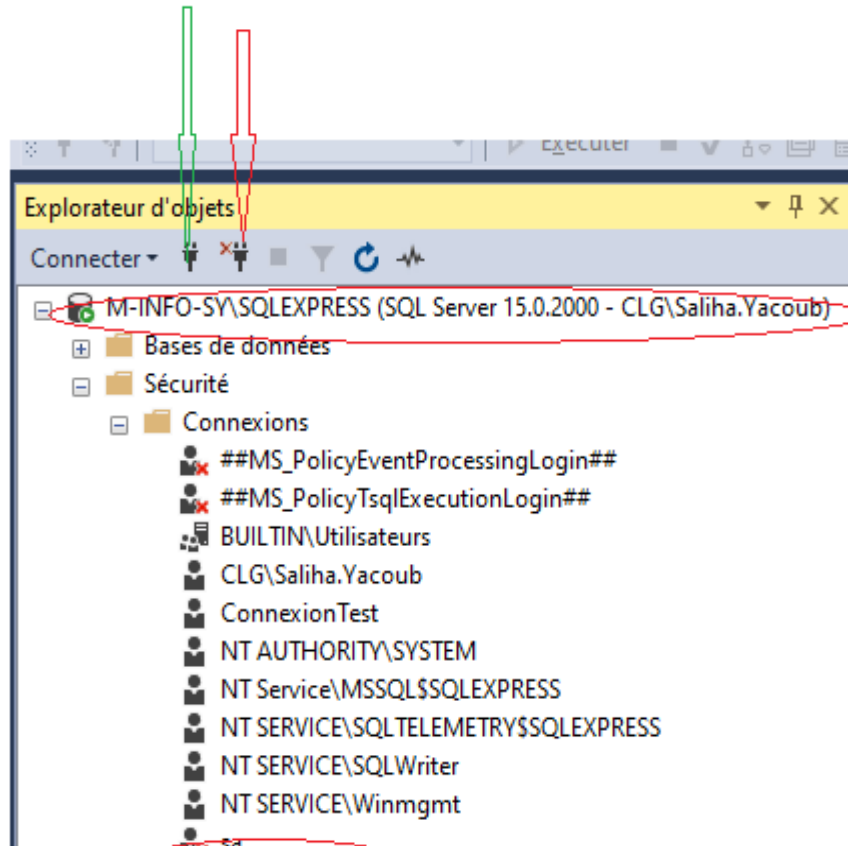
Exécuter

Explorateur d'objets

Connecter

M-INFO-SY\SQLEXPRESS (SQL Server 15.0.2000 - CLG\Saliha.Yacoub)

Bases de données

Sécurité

Connexions

##MS_PolicyEventProcessingLogin##

##MS_PolicyTsqlExecutionLogin##

BUILTIN\Utilisateurs

CLG\Saliha.Yacoub

ConnexionTest

NT AUTHORITY\SYSTEM

NT Service\MSSQL$SQLEXPRESS

NT SERVICE\SQLTELEMETRY$SQLEXPRESS

NT SERVICE\SQLWriter

NT SERVICE\Winmgmt

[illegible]